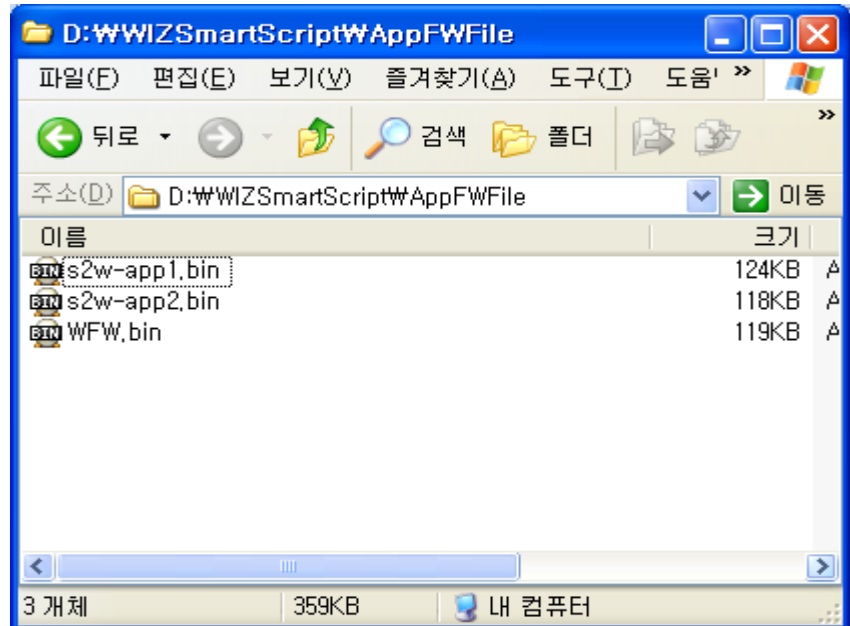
D:₩WIZSmartScript₩AppFWFile

파일(F) 편집(E) 보기(V) 즐겨찾기(A) 도구(T) 도움' »

뒤로 검색 폴더 »

주소(D) D:₩WIZSmartScript₩AppFWFile 이동

| 이름 | 크기 | |
|---|---|---|
| s2w-app1.bin | 124KB | A |
| s2w-app2.bin | 118KB | A |
| WFW.bin | 119KB | A |

3 개체 359KB 내 컴퓨터